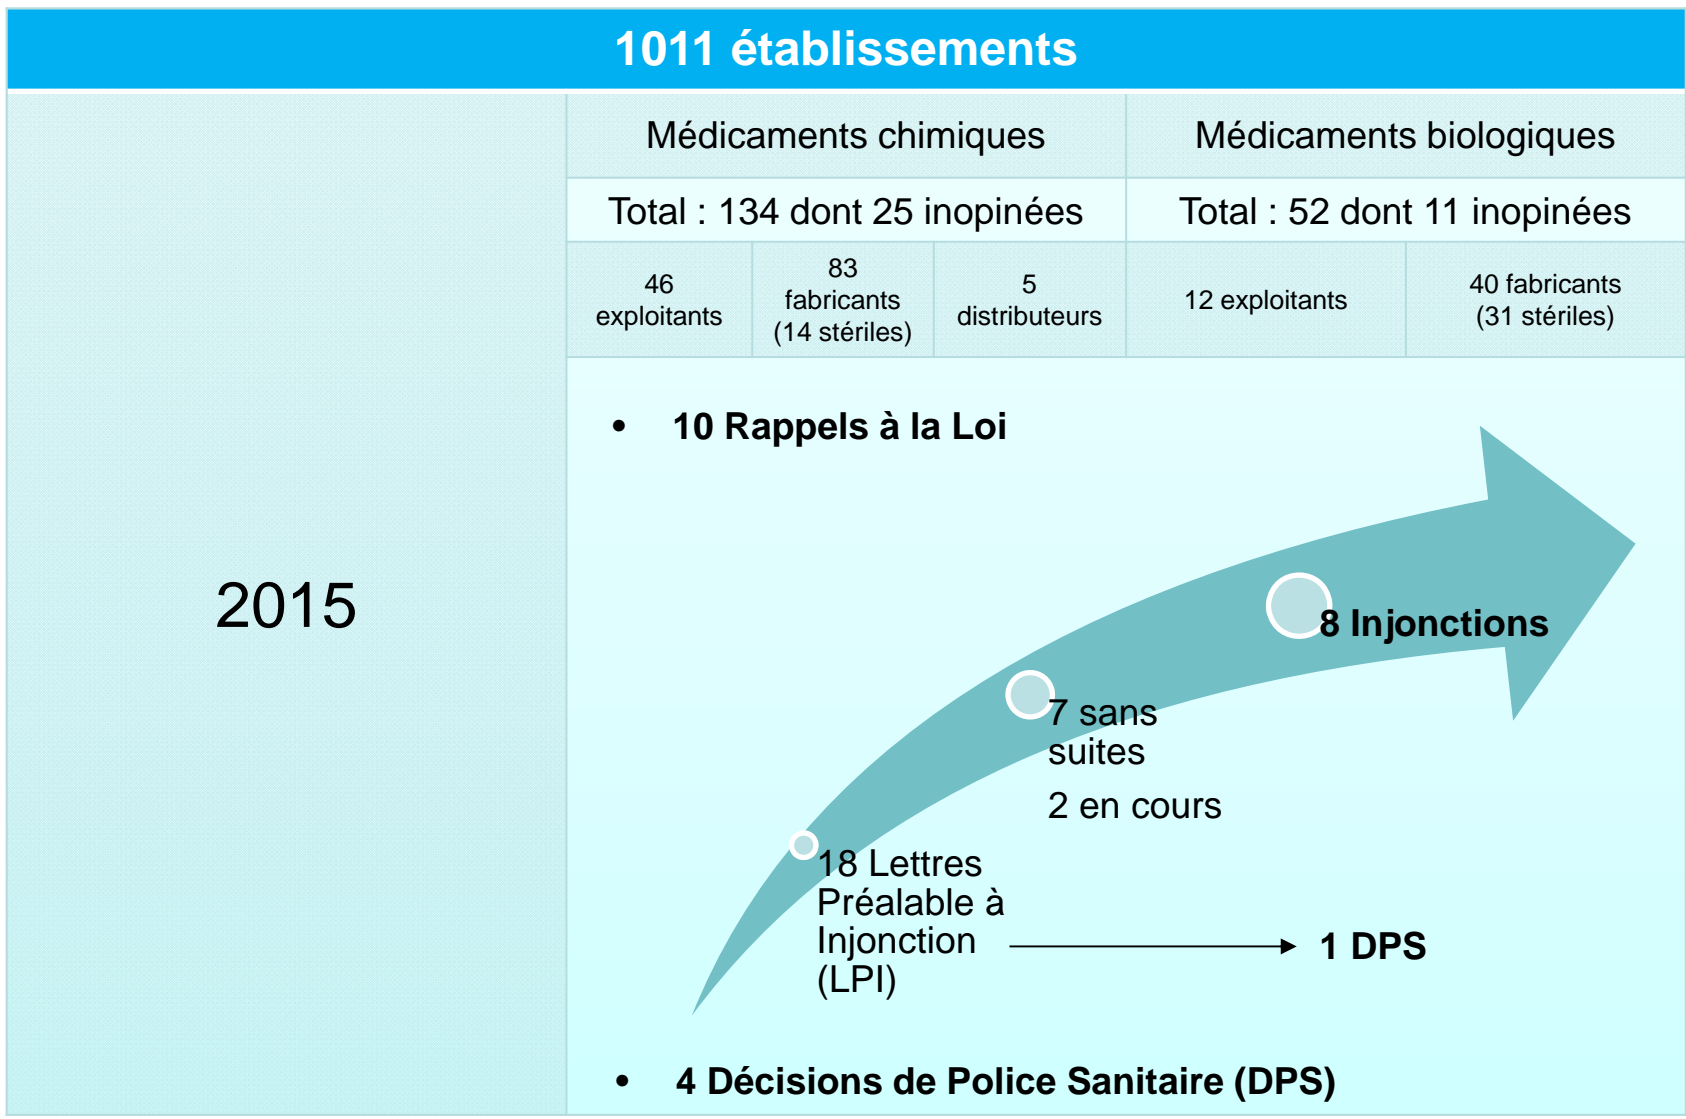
1011 établissements

2015

| Médicaments chimiques | | | Médicaments biologiques | |
|---|---|---|---|---|
| Total : 134 dont 25 inopinées | | | Total : 52 dont 11 inopinées | |
| 46 exploitants | 83 fabricants (14 stériles) | 5 distributeurs | 12 exploitants | 40 fabricants (31 stériles) |

• 10 Rappels à la Loi

8 Injonctions

7 sans suites

2 en cours

18 Lettres Préalable à Injonction (LPI)

1 DPS

• 4 Décisions de Police Sanitaire (DPS)